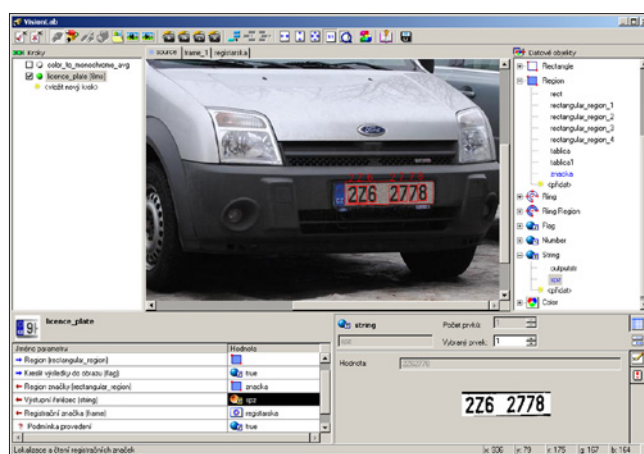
VisionLab

Kroky
color_to_monochrome_avg
licence_plate (lins)
<vložit nový krok>

source | frame_1 | registracka

2Z6 2778

Datové objekty
Rectangle
Region
rect
rectangular_region_1
rectangular_region_2
rectangular_region_3
rectangular_region_4
tablica
tablica1
znacka
<přidat>
Ring
Ring Region
Flag
Number
String
outputstr
spz
<přidat>
Color

licence_plate

| Jméno parametru | Hodnota |
|---|---|
| Region (rectangular_region) | |
| Kreslit výsledky do obrazu (flag) | true |
| Region značky (rectangular_region) | znacka |
| Výstupní řetězec (string) | spz |
| Registrační značka (frame) | registracka |
| Podmínka provedení | true |

string
spz
Počet prvků: 1
Vybraný prvek: 1
Hodnota: 2Z62778

2Z6 2778

Lokalizace a čtení registračních značek
x: 336 y: 79 r: 175 g: 167 b: 164